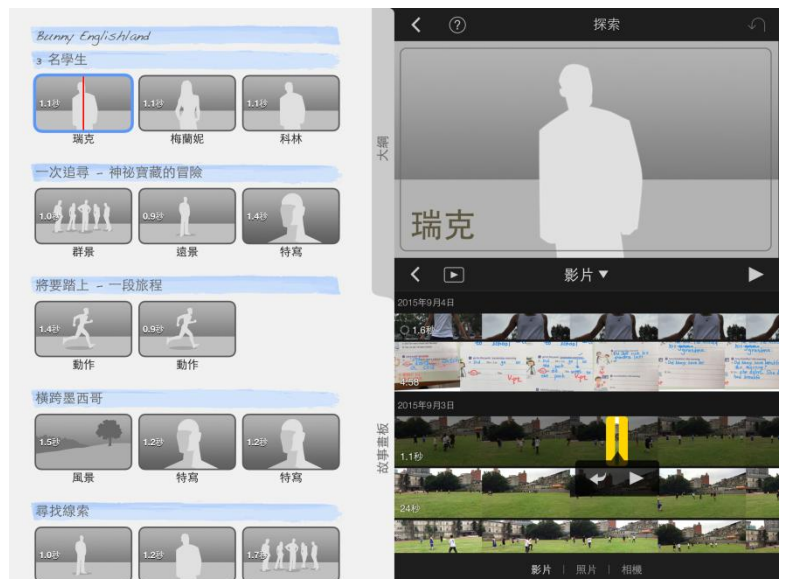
Bunny Englishland

3 名學生

1.1秒
瑞克

1.1秒
梅蘭妮

1.1秒
科林

一次追尋 - 神秘寶藏的冒險

1.0秒
群景

0.9秒
遠景

1.4秒
特寫

將要踏上 - 一段旅程

1.4秒
動作

0.9秒
動作

橫跨墨西哥

1.5秒
風景

1.2秒
特寫

1.2秒
特寫

尋找線索

1.0秒

1.2秒

1.7秒

大綱

故事畫板

探索

瑞克

影片 ▾

2015年9月4日

1.6秒

4.5秒

2015年9月3日

1.1秒

24秒

影片 | 照片 | 相機